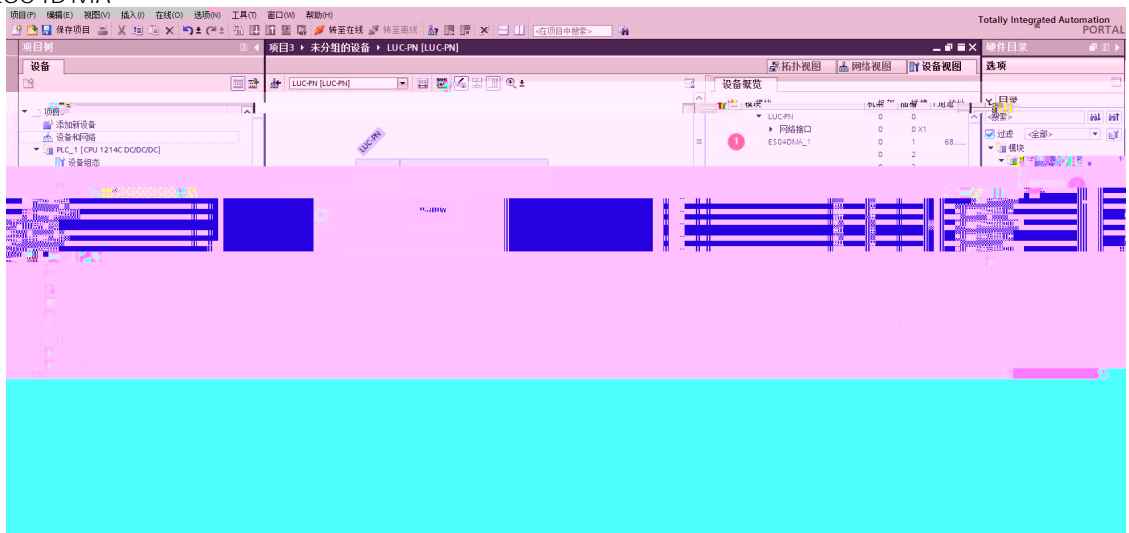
项目(P) 编辑(E) 视图(V) 插入(I) 在线(O) 选项(N) 工具(T) 窗口(W) 帮助(H)

保存项目 转至在线 转至离线 <在项目中搜索>

Totally Integrated Automation
PORTAL

项目树

设备

项目

添加新设备

设备和网络

PLC_1 [CPU 1214C DC/DC/DC]

设备组态

项目3 ▸ 未分组的设备 ▸ LUC-PN [LUC-PN]

拓扑视图 网络视图 设备视图

LUC-PN [LUC-PN]

LUC-PN

设备概览

| 模块 | 机架 | 插槽 | I 地址 |
|---|---|---|---|
| LUC-PN | 0 | 0 | |
| 网络接口 | 0 | 0 X1 | |
| ES04DMA_1 | 0 | 1 | 68..... |
| | 0 | 2 | |

1

硬件目录

选项

目录

<搜索>

过滤 <全部>

模块